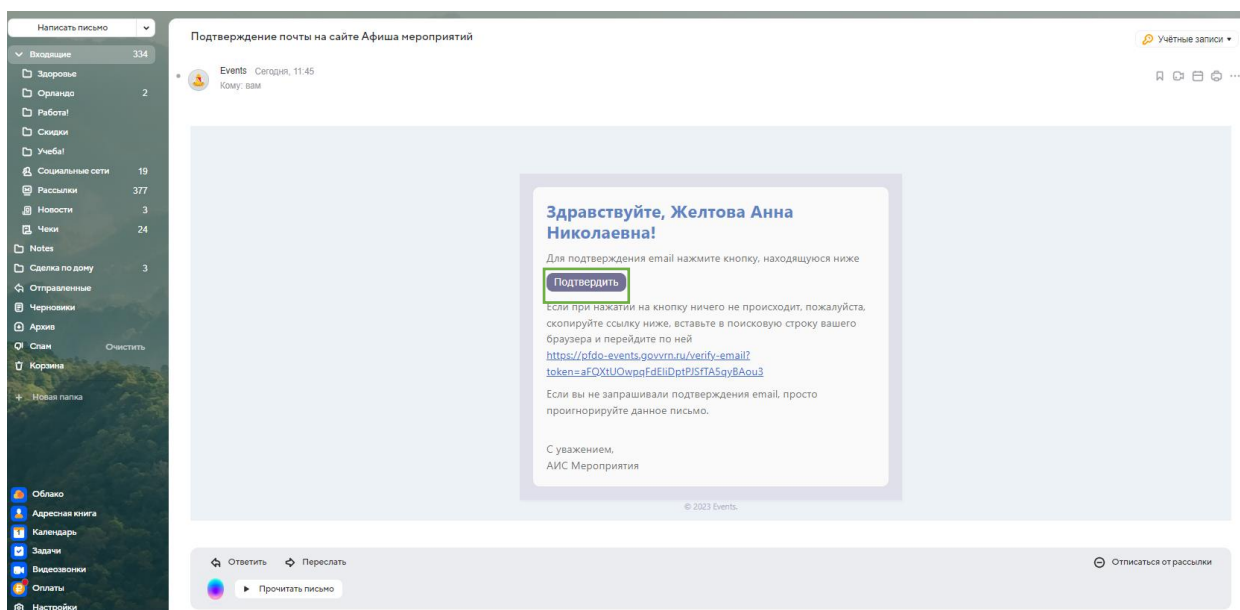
Написать письмо

Входящие 334
Здоровье
Орландо 2
Работа!
Скидки
Учеба!
Социальные сети 19
Рассылки 377
Новости 3
Чеки 24
Notes
Сделка по дому 3
Отправленные
Черновики
Архив
Спам Очистить
Корзина
+ Новая папка

Облако
Адресная книга
Календарь
Задачи
Видеозвонки
Оплаты
Настройки

Подтверждение почты на сайте Афиша мероприятий

Учётные записи

Events Сегодня, 11:45
Кому: вам

Здравствуйте, Желтова Анна Николаевна!

Для подтверждения email нажмите кнопку, находящуюся ниже

Подтвердить

Если при нажатии на кнопку ничего не происходит, пожалуйста, скопируйте ссылку ниже, вставьте в поисковую строку вашего браузера и перейдите по ней
https://pfdo-events.govvrn.ru/verify-email?token=aFQXtUOwpqFdEliDptPJSfTA5qyBAou3

Если вы не запрашивали подтверждения email, просто проигнорируйте данное письмо.

С уважением,
АИС Мероприятия

© 2023 Events.

Ответить Переслать
Отписаться от рассылки
Прочитать письмо